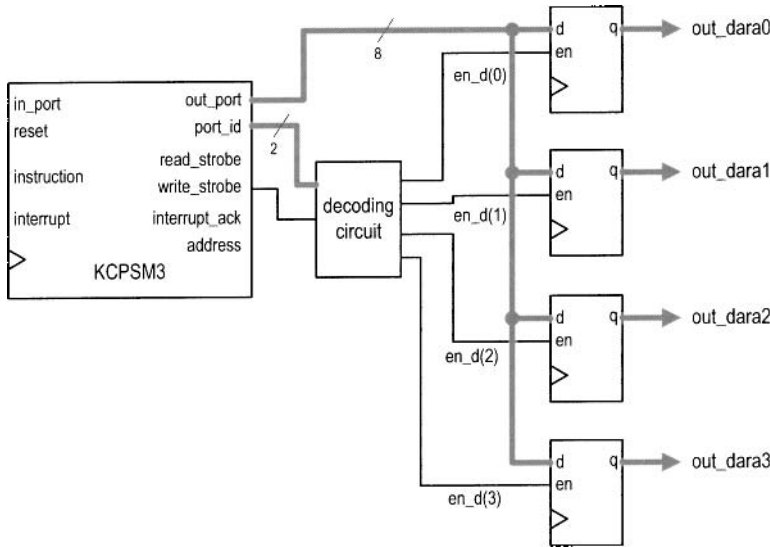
8

in_port
reset
instruction
interrupt
out_port
port_id
read_strobe
write_strobe
interrupt_ack
address
KCPSM3

2

decoding circuit

en_d(0)
en_d(1)
en_d(2)
en_d(3)

d
en
q
out_dara0

d
en
q
out_dara1

d
en
q
out_dara2

d
en
q
out_dara3